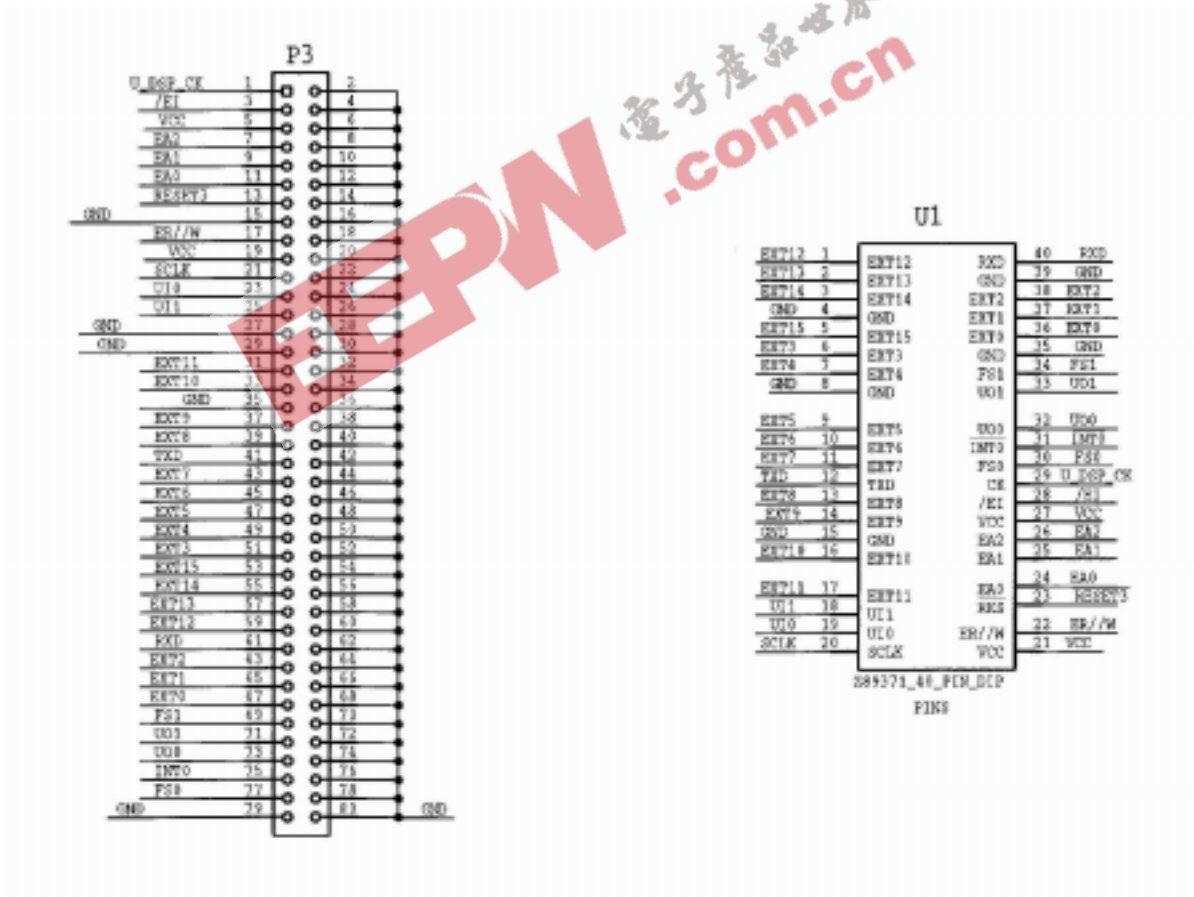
電子產品世界

EEPW .com.cn

P3

U_DSP_CK 1 2
/EI 3 4
VCC 5 6
EA2 7 8
EA1 9 10
EA0 11 12
RESET3 13 14
GND 15 16
ER//W 17 18
VCC 19 20
SCLK 21 22
UI0 23 24
UI1 25 26
GND 27 28
GND 29 30
EXT11 31 32
EXT10 33 34
GND 35 36
EXT9 37 38
EXT8 39 40
TXD 41 42
EXT7 43 44
EXT6 45 46
EXT5 47 48
EXT4 49 50
EXT3 51 52
EXT15 53 54
EXT14 55 56
EXT13 57 58
EXT12 59 60
RXD 61 62
EXT2 63 64
EXT1 65 66
EXT0 67 68
FS1 69 70
UO1 71 72
UO0 73 74
INT0 75 76
FS0 77 78
GND 79 80 GND

U1

EXT12 1 EXT12
EXT13 2 EXT13
EXT14 3 EXT14
GND 4 GND
EXT15 5 EXT15
EXT3 6 EXT3
EXT4 7 EXT4
GND 8 GND
EXT5 9 EXT5
EXT6 10 EXT6
EXT7 11 EXT7
TXD 12 TXD
EXT8 13 EXT8
EXT9 14 EXT9
GND 15 GND
EXT10 16 EXT10
EXT11 17 EXT11
UI1 18 UI1
UI0 19 UI0
SCLK 20 SCLK

RXD 40 RXD
GND 39 GND
EXT2 38 EXT2
EXT1 37 EXT1
EXT0 36 EXT0
GND 35 GND
FS1 34 FS1
UO1 33 UO1
UO0 32 UO0
INT0 31 INT0
FS0 30 FS0
CK 29 U_DSP_CK
/EI 28 /EI
VCC 27 VCC
EA2 26 EA2
EA1 25 EA1
EA0 24 EA0
RES 23 RESET3
ER//W 22 ER//W
VCC 21 VCC

Z89371_40_PIN_DIP
PINS